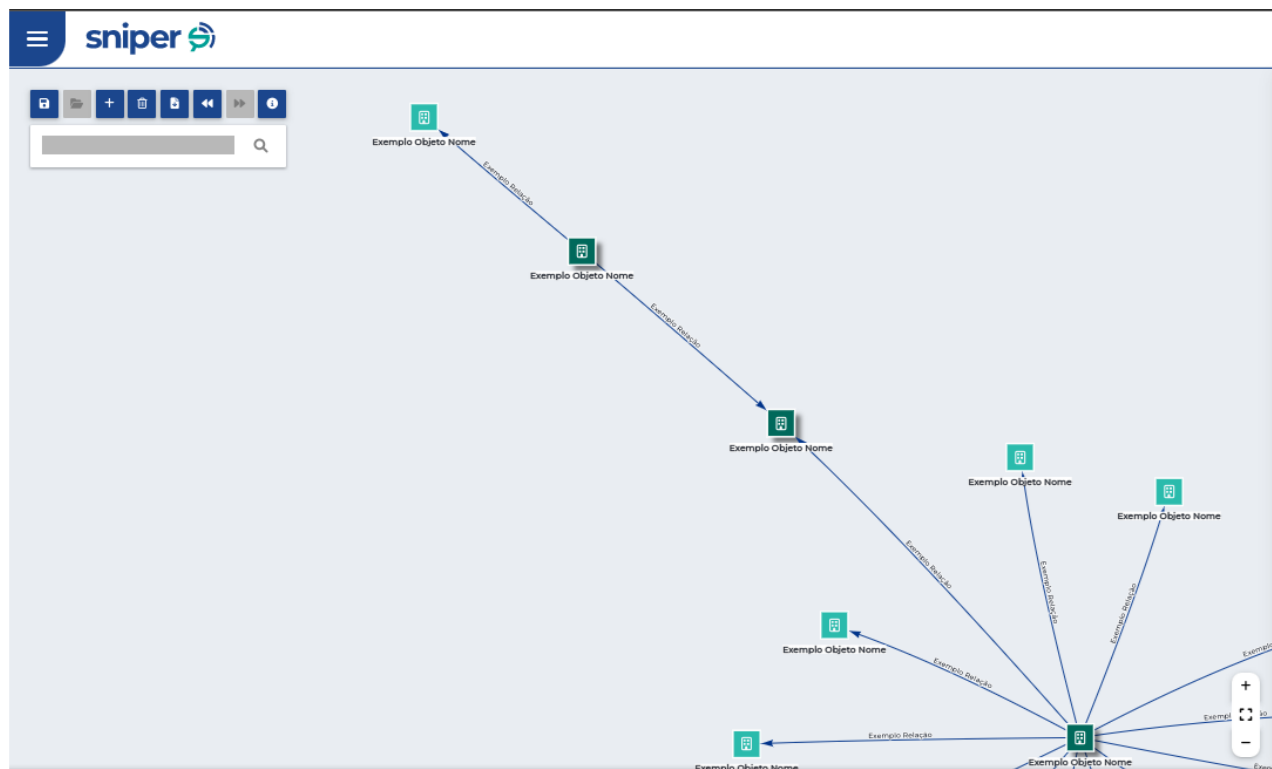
sniper

Exemplo Objeto Nome

Exemplo Relação

Exemplo Objeto Nome

Exemplo Relação

Exemplo Objeto Nome

Exemplo Objeto Nome

Exemplo Objeto Nome

Exemplo Relação

Exemplo Relação

Exemplo Relação

Exemplo Objeto Nome

Exemplo Relação

Exemplo Relação

Exemplo Objeto Nome

Exemplo Objeto Nome

Exemplo Relação

Exemplo Relação

+

−